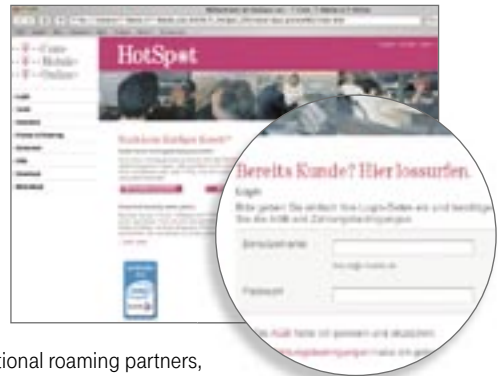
·T··Com·
·T··Mobile·
·T··Online·

HotSpot

Bereits Kunde? Hier lossurfen.

Login

Bitte geben Sie einfach Ihre Login-Daten ein und bestätigen Sie die AGB und Zahlungsbedingungen.

Benutzername

Passwort

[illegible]

tional roaming partners,